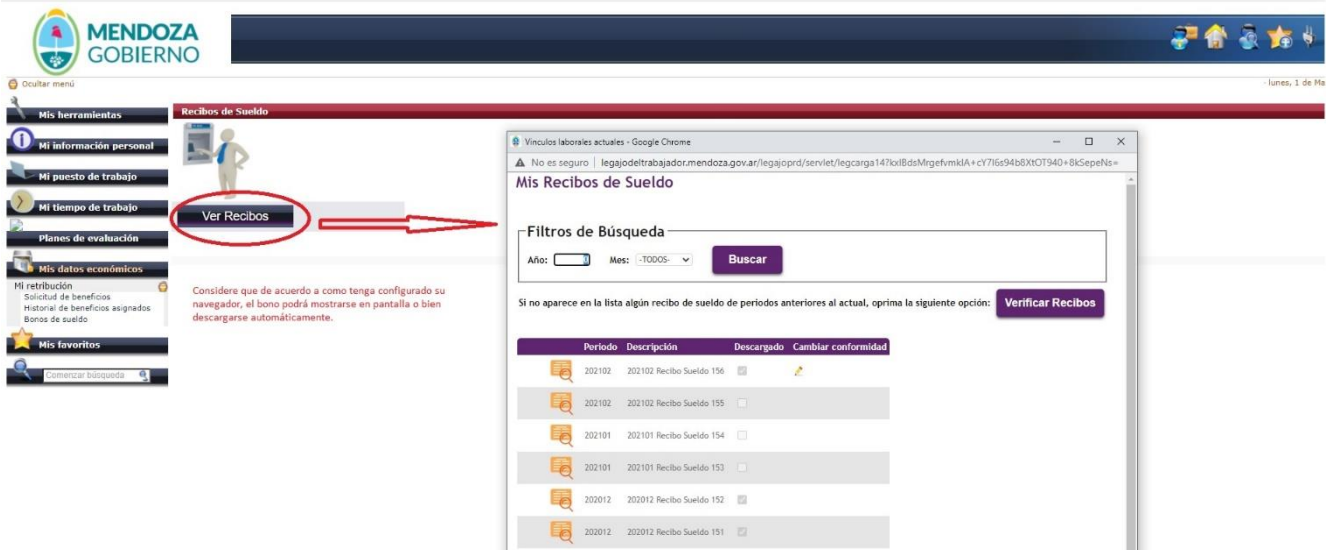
MENDOZA
GOBIERNO

Ocultar menú

- lunes, 1 de Ma

Mis herramientas
Mi información personal
Mi puesto de trabajo
Mi tiempo de trabajo
Planes de evaluación
Mis datos económicos
Mi retribución
Solicitud de beneficios
Historial de beneficios asignados
Bonos de sueldo
Mis favoritos
Comenzar búsqueda

Recibos de Sueldo

Ver Recibos

Considere que de acuerdo a como tenga configurado su navegador, el bono podrá mostrarse en pantalla o bien descargarse automáticamente.

Vinculos laborales actuales - Google Chrome
No es seguro | legajodeltrabajador.mendoza.gov.ar/legajoprd/servlet/legcarga14?kxlBdsMrgefvmkIA+cY7I6s94b8XtOT940+8kSepeNs=

Mis Recibos de Sueldo

Filtros de Búsqueda
Año: Mes: -TODOS- Buscar

Si no aparece en la lista algún recibo de sueldo de periodos anteriores al actual, oprima la siguiente opción: Verificar Recibos

| | Periodo | Descripción | Descargado | Cambiar conformidad |
|---|---|---|---|---|
| | 202102 | 202102 Recibo Sueldo 156 | | |
| | 202102 | 202102 Recibo Sueldo 155 | | |
| | 202101 | 202101 Recibo Sueldo 154 | | |
| | 202101 | 202101 Recibo Sueldo 153 | | |
| | 202012 | 202012 Recibo Sueldo 152 | | |
| | 202012 | 202012 Recibo Sueldo 151 | | |